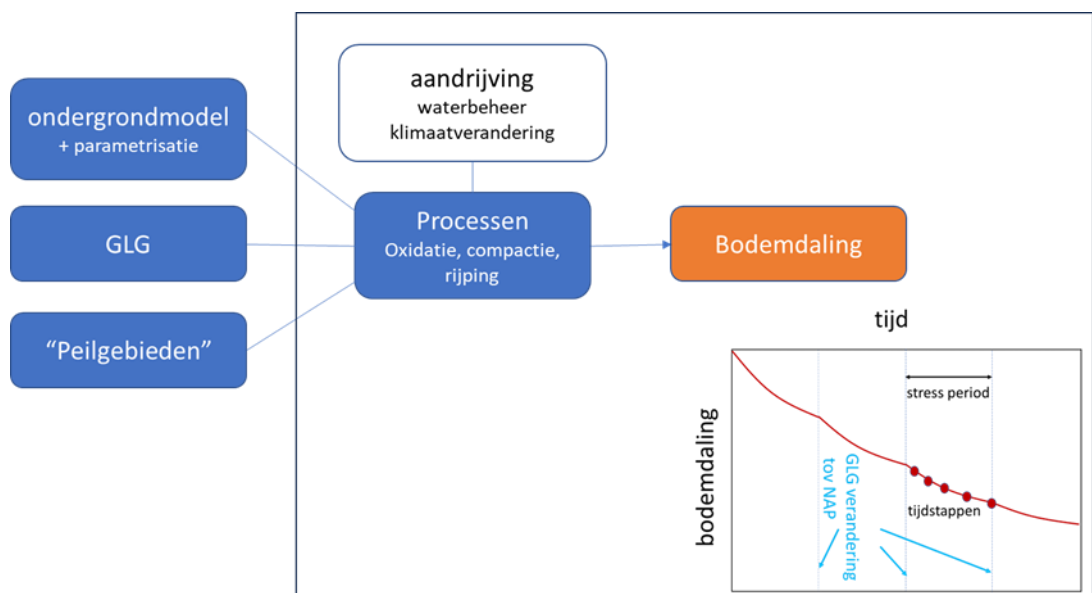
ondergrondmodel
+ parametrisatie

GLG

"Peilgebieden"

aandrijving
waterbeheer
klimaatverandering

Processen
Oxidatie, compactie, rijping

Bodemdaling

tijd

bodemdaling

stress period

GLG verandering tov NAP

tijdstappen